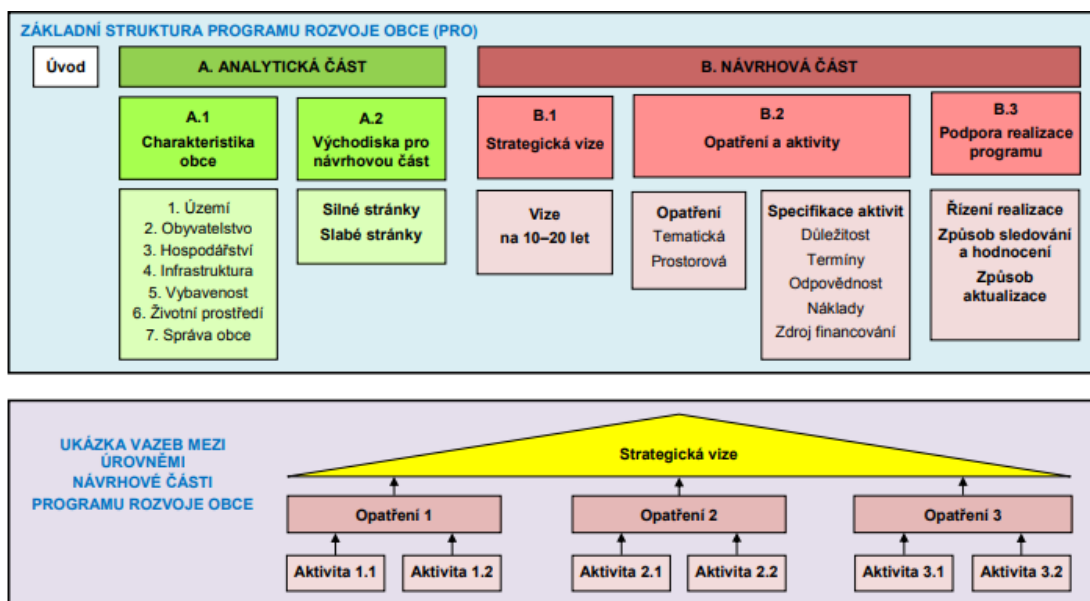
ZÁKLADNÍ STRUKTURA PROGRAMU ROZVOJE OBCE (PRO)

Úvod

A. ANALYTICKÁ ČÁST

B. NÁVRHOVÁ ČÁST

A.1
Charakteristika obce

A.2
Východiska pro návrhovou část

B.1
Strategická vize

B.2
Opatření a aktivity

B.3
Podpora realizace programu

1. Území
2. Obyvatelstvo
3. Hospodářství
4. Infrastruktura
5. Vybavenost
6. Životní prostředí
7. Správa obce

Silné stránky
Slabé stránky

Vize
na 10–20 let

Opatření
Tematická
Prostorová

Specifikace aktivit
Důležitost
Termíny
Odpovědnost
Náklady
Zdroj financování

Řízení realizace
Způsob sledování a hodnocení
Způsob aktualizace

UKÁZKA VAZEB MEZI ÚROVNĚMI NÁVRHOVÉ ČÁSTI PROGRAMU ROZVOJE OBCE

Strategická vize

Opatření 1

Opatření 2

Opatření 3

Aktivita 1.1

Aktivita 1.2

Aktivita 2.1

Aktivita 2.2

Aktivita 3.1

Aktivita 3.2